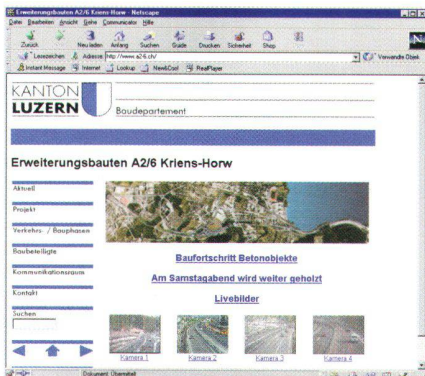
Erweiterungsbauten A2/6 Kriens-Horw - Netscape

Datei Bearbeiten Ansicht Gehe Communicator Hilfe

Zurück Neu laden Anfang Suchen Guide Drucken Sicherheit Shop

Lesezeichen Adresse: http://www.a26.ch/ Verwandte Objekt

Instant Message Internet Lookup New&Cool RealPlayer

KANTON LUZERN

Baudepartement

Erweiterungsbauten A2/6 Kriens-Horw

Aktuell

Projekt

Verkehrs- / Bauphasen

Baubeteiligte

Kommunikationsraum

Kontakt

Suchen

Baufortschritt Betonobjekte

Am Samstagabend wird weiter geholzt

Livebilder

Kamera 1 Kamera 2 Kamera 3 Kamera 4

Dokument: Übermittelt